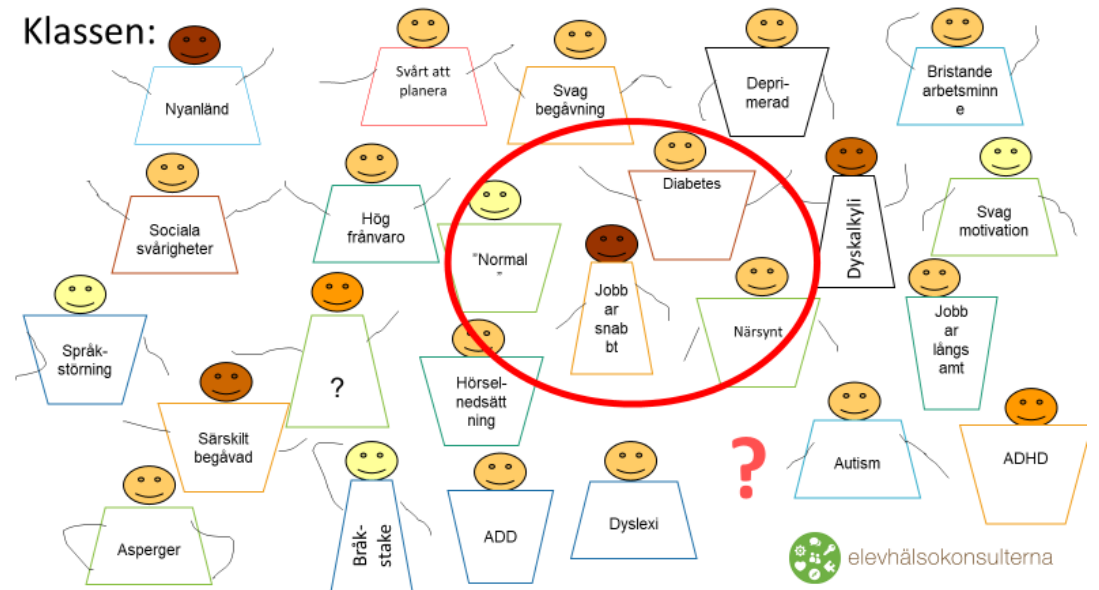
Klassen:

Nyanländ

Svårt att planera

Svag begåvning

Deprimerad

Bristande arbetsminne

Sociala svårigheter

Hög frånvaro

"Normal"

Diabetes

Dyskalkyli

Svag motivation

Jobbar snabbt

Närsynt

Jobbar långsamt

Språkstörning

?

Hörselnedsättning

Särskilt begåvad

?

Autism

ADHD

Asperger

Bråkstake

ADD

Dyslexi

elevhälsokonsulterna